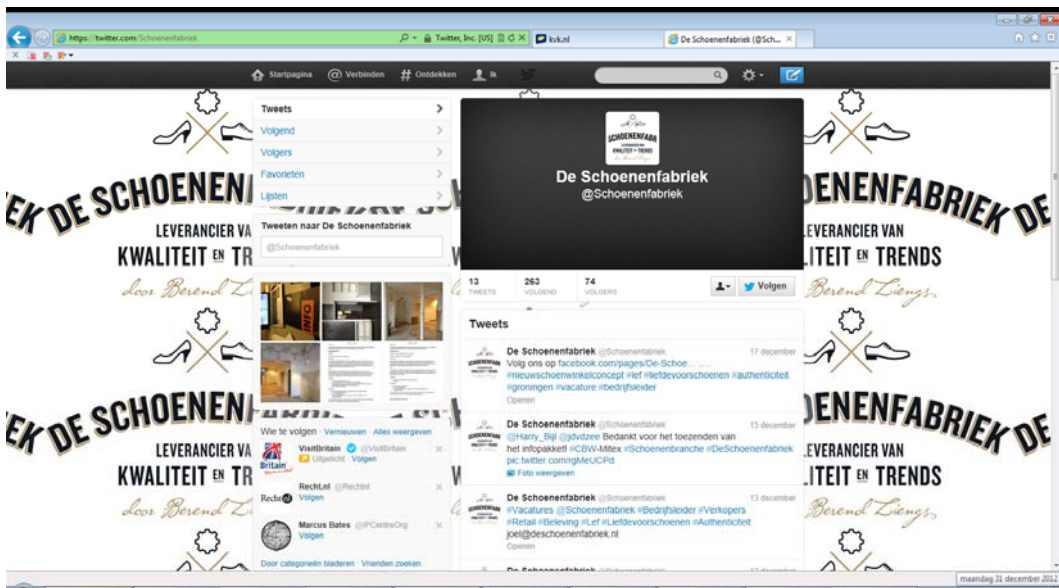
https://twitter.com/Schoenenfabriek
Twitter, Inc. [US]
kvk.nl
De Schoenenfabriek (@Sch... ×

Startpagina
Verbinden
Ontdekken
Ik

Tweets
Volgend
Volgers
Favorieten
Lijsten

Tweeten naar De Schoenenfabriek
@Schoenenfabriek

SCHOENENFABRIEK
LEVERANCIER VAN
KWALITEIT EN TRENDS

De Schoenenfabriek
@Schoenenfabriek

13 TWEETS
263 VOLGEND
74 VOLGERS
Volgen

Tweets

De Schoenenfabriek @Schoenenfabriek 17 december
Volg ons op facebook.com/pages/De-Schoe... #nieuwschoenwinkelconcept #lef #liefdevoorschoenen #authenticiteit #groningen #vacature #bedrijfsleider
Openen

De Schoenenfabriek @Schoenenfabriek 13 december
@Harry_Bijl @jdvdzee Bedankt voor het toezenden van het infopakket! #CBW-Mitex #Schoenenbranche #DeSchoenenfabriek pic.twitter.com/rgMeUCPd
Foto weergeven

De Schoenenfabriek @Schoenenfabriek 13 december
#Vacatures @Schoenenfabriek #Bedrijfsleider #Verkopers #Retail #Beleving #Lef #Liefdevoorschoenen #Authenticiteit
joel@deschoenenfabriek.nl
Openen

Wie te volgen · Vernieuwen · Alles weergeven
VisitBritain @VisitBritain
Uitgelicht · Volgen
RechtLnl @Rechtnl
Volgen
Marcus Bates @IPCentreOrg
Volgen
Door categorieën bladeren · Vrienden zoeken

DE SCHOENENFABRIEK DE
LEVERANCIER VAN
KWALITEIT EN TRENDS
door Berend Liengs

maandag 31 december 201